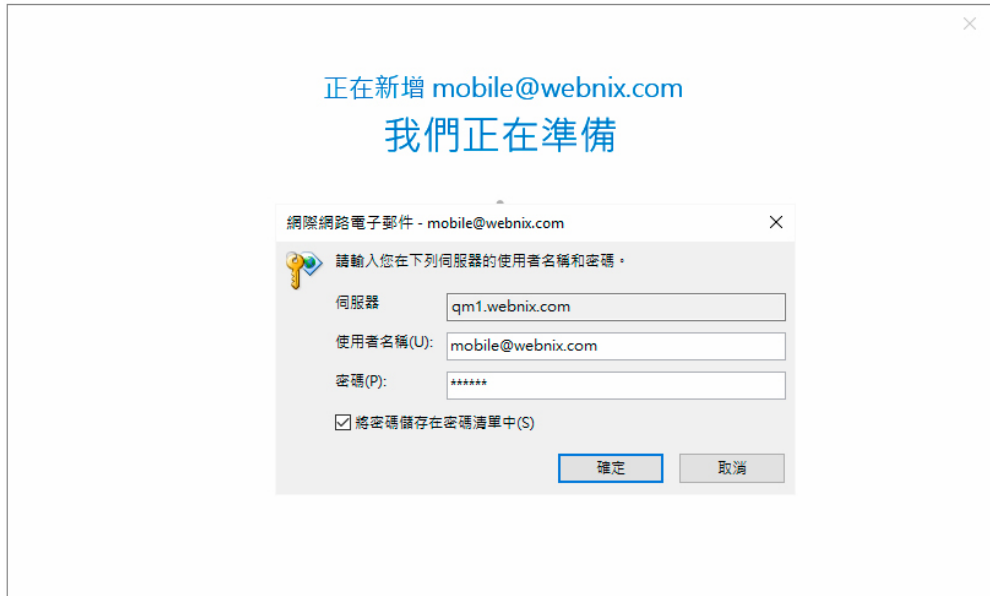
正在新增 mobile@webnix.com
我們正在準備

網際網路電子郵件 - mobile@webnix.com

請輸入您在下列伺服器的使用者名稱和密碼。

伺服器 qm1.webnix.com

使用者名稱(U): mobile@webnix.com

密碼(P): ******

將密碼儲存在密碼清單中(S)

確定 取消